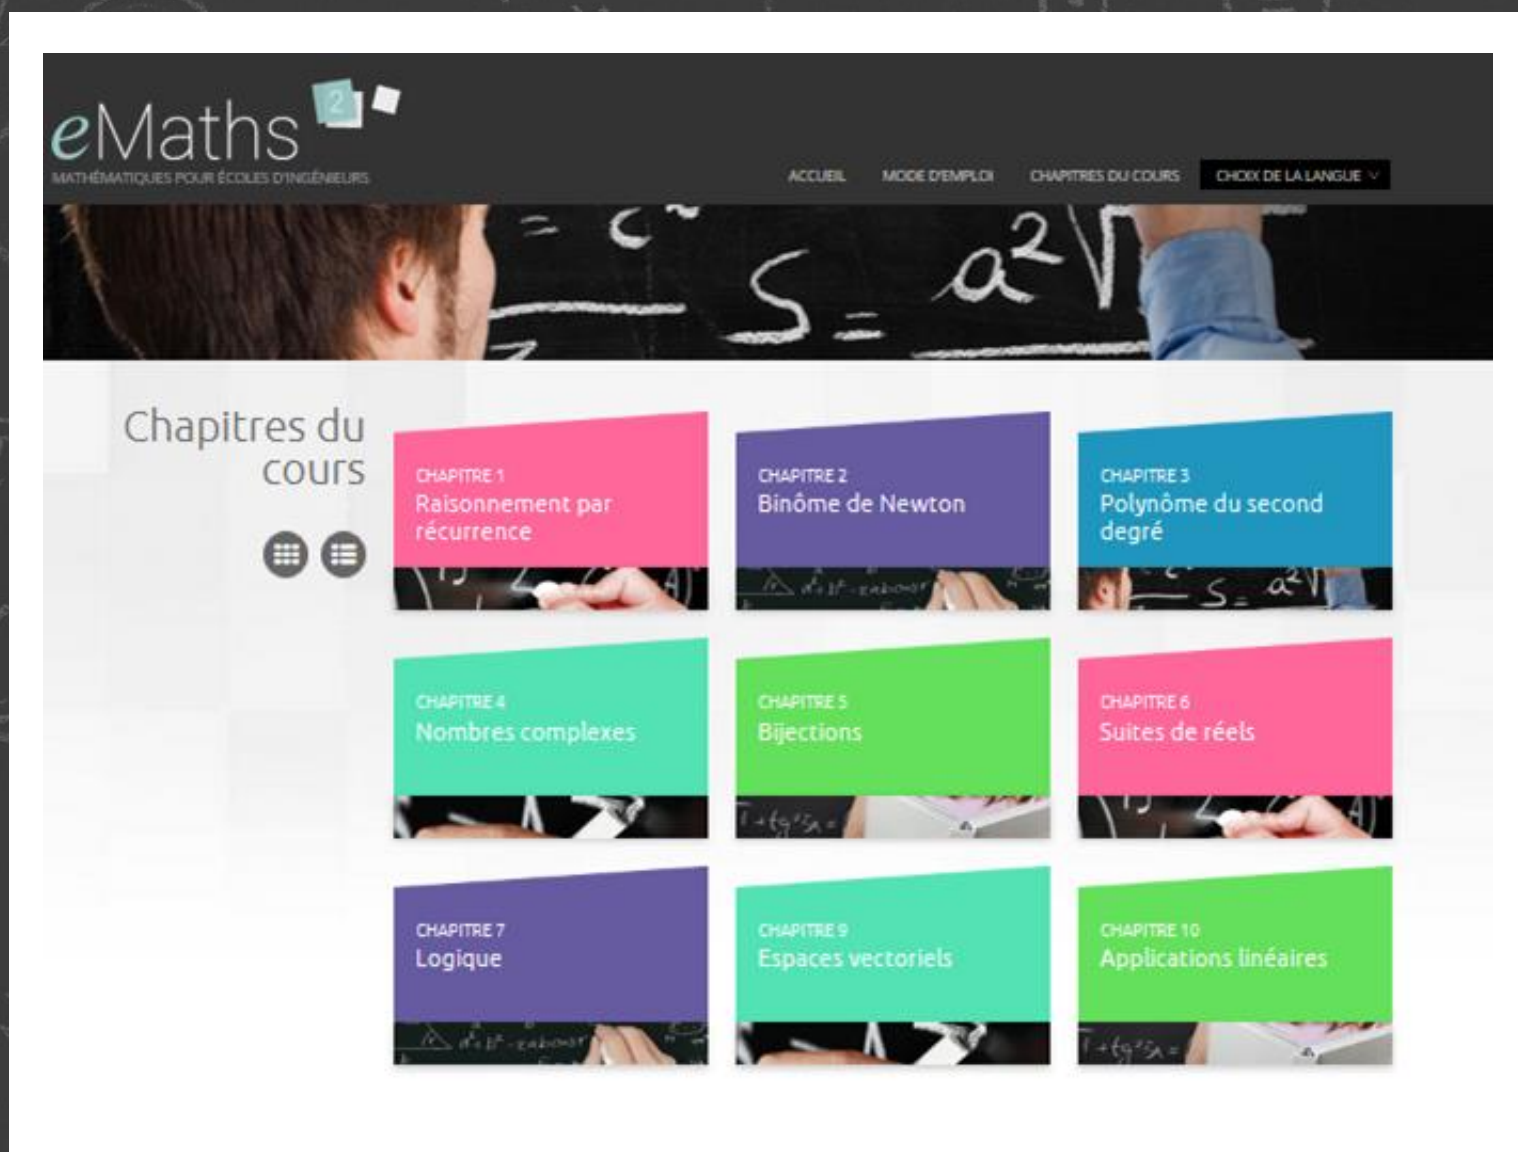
eMaths 2

MATHÉMATIQUES POUR ÉCOLES D'INGÉNIEURS

ACCUEIL MODE D'EMPLOI CHAPITRES DU COURS CHOIX DE LA LANGUE

Chapitres du cours

CHAPITRE 1
Raisonnement par récurrence

CHAPITRE 2
Binôme de Newton

CHAPITRE 3
Polynôme du second degré

CHAPITRE 4
Nombres complexes

CHAPITRE 5
Bijections

CHAPITRE 6
Suites de réels

CHAPITRE 7
Logique

CHAPITRE 9
Espaces vectoriels

CHAPITRE 10
Applications linéaires